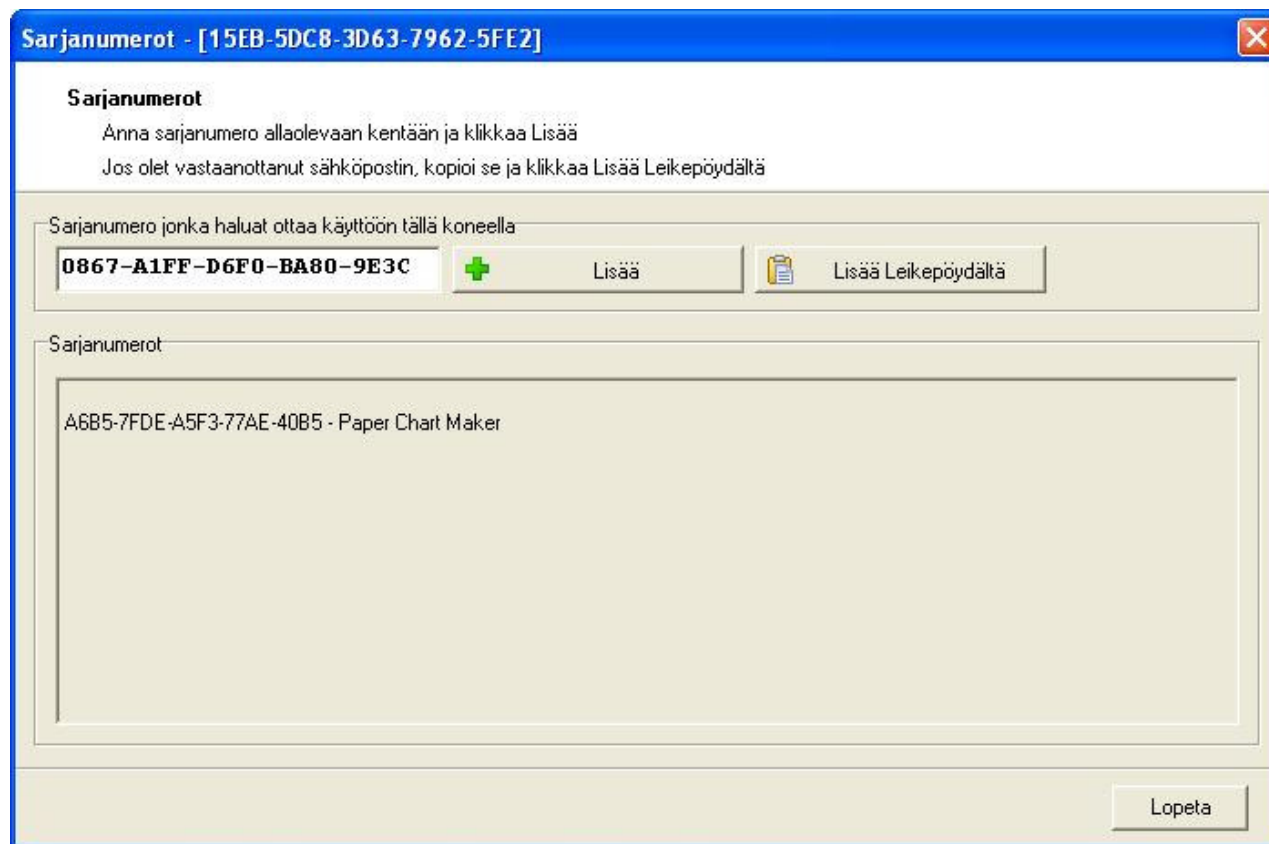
Sarjanumerot - [15EB-5DC8-3D63-7962-5FE2]

Sarjanumerot

Anna sarjanumero allaolevaan kentään ja klikkaa Lisää

Jos olet vastaanottanut sähköpostin, kopioi se ja klikkaa Lisää Leikepöydältä

Sarjanumero jonka haluat ottaa käyttöön tällä koneella

0867-A1FF-D6F0-BA80-9E3C

Lisää

Lisää Leikepöydältä

Sarjanumerot

A6B5-7FDE-A5F3-77AE-40B5 - Paper Chart Maker

Lopeta